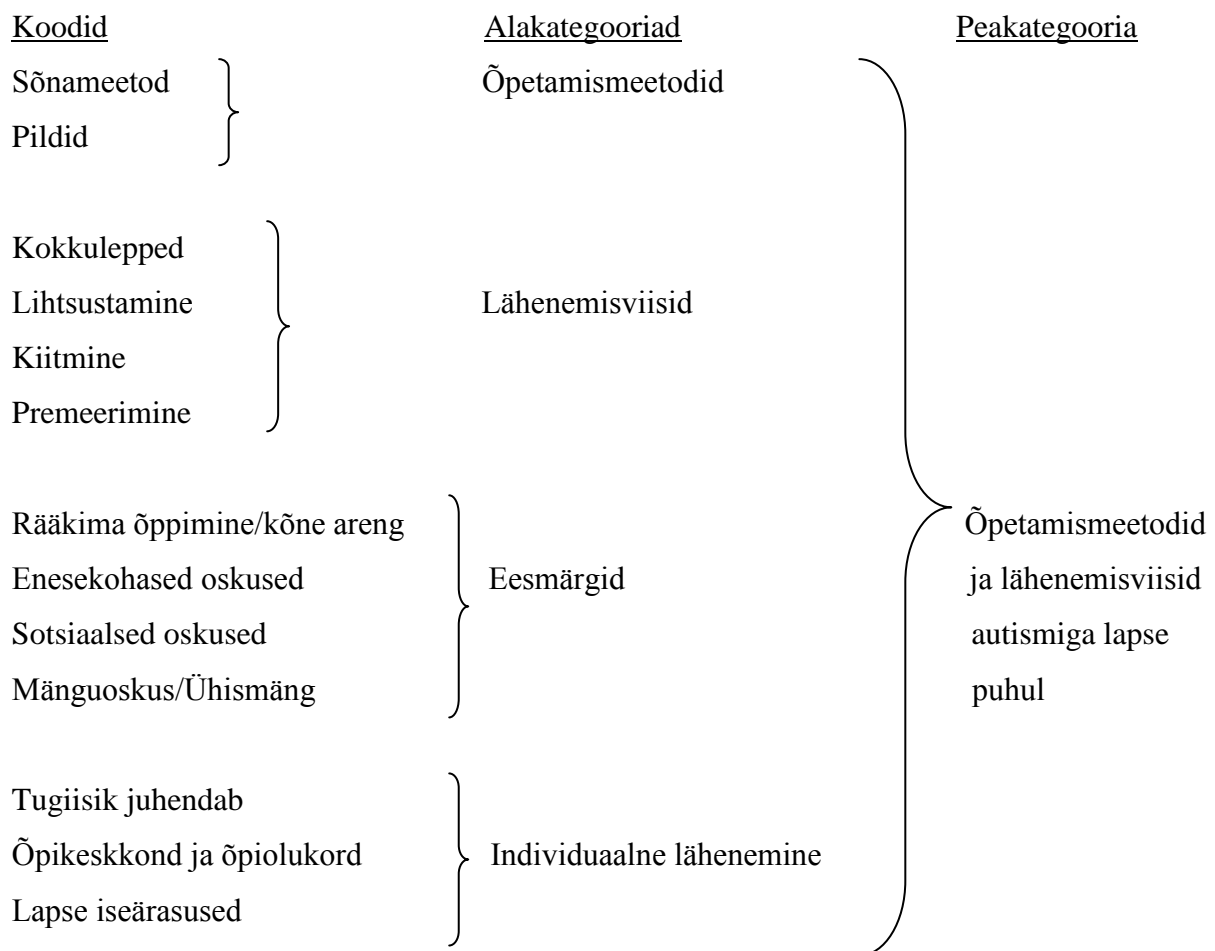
Koodid

Sõnameetod
Pildid

Kokkulepped
Lihtsustamine
Kiitmine
Premeerimine

Rääkima õppimine/kõne areng
Enesekohased oskused
Sotsiaalsed oskused
Mänguoskus/Ühismäng

Tugiisik juhendab
Õpikeskkond ja õpiolukord
Lapse iseärasused

Alakategooriad

Õpetamismeetodid

Lähenemisviisid

Eesmärgid

Individuaalne lähenemine

Peakategooria

Õpetamismeetodid ja lähenemisviisid autismiga lapse puhul